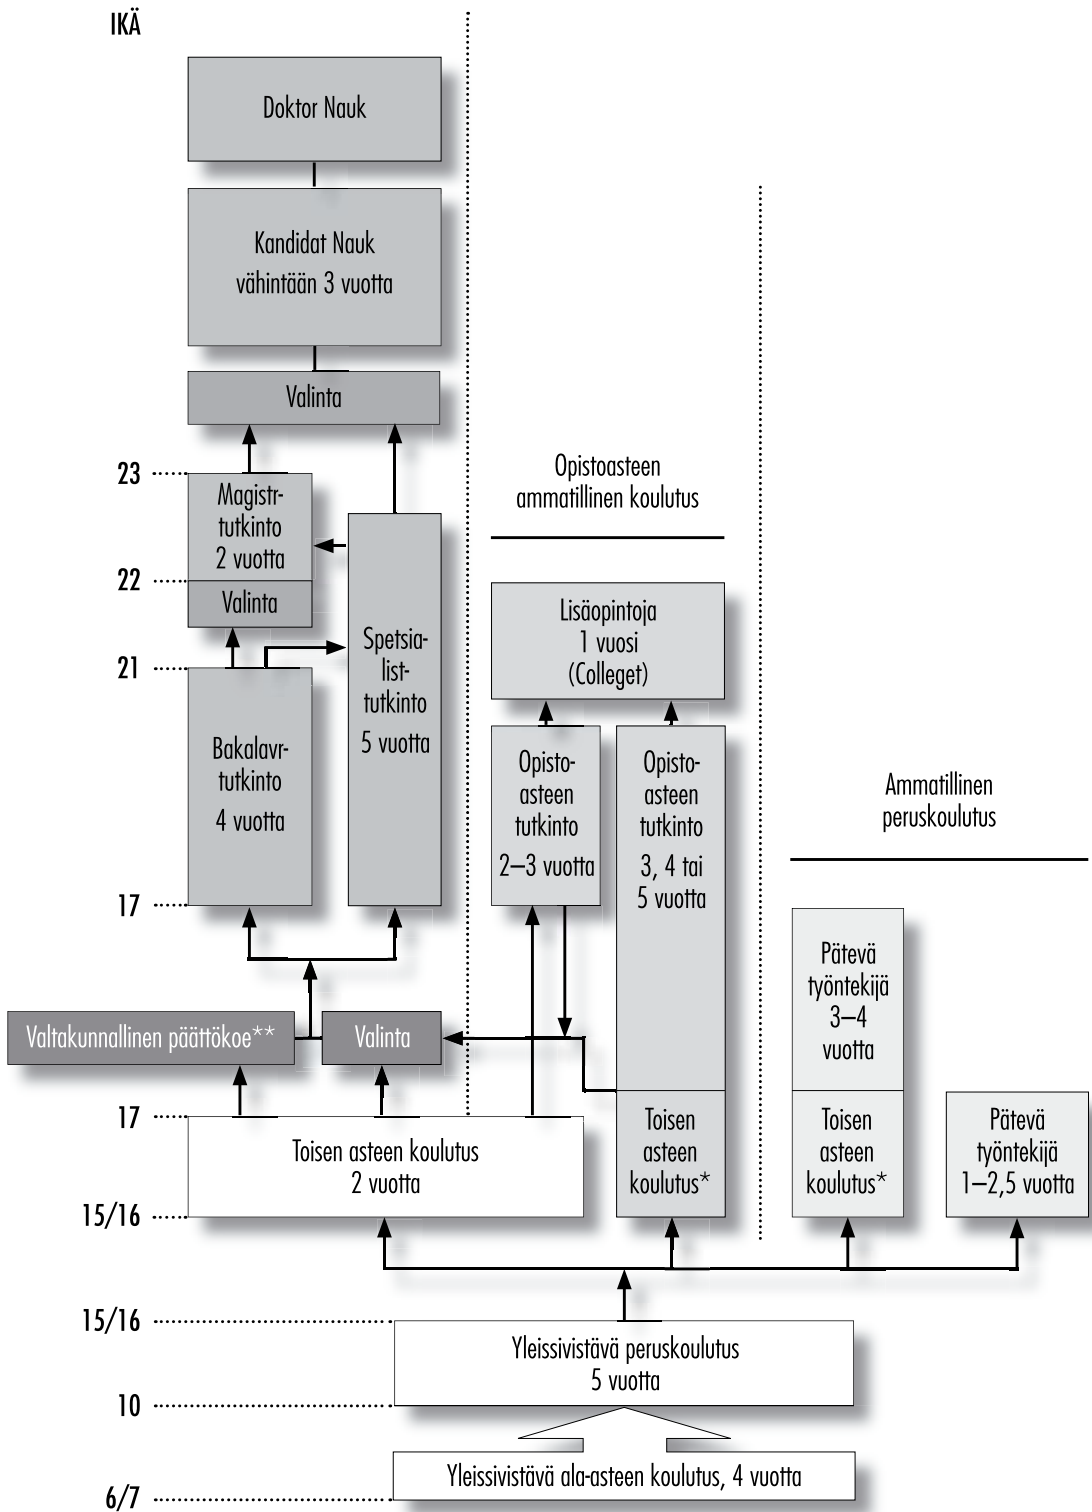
IKÄ

Doktor Nauk

Kandidat Nauk
vähintään 3 vuotta

Valinta

23

Magistrtutkinto
2 vuotta

22

Valinta

21

Spetsialisttutkinto
5 vuotta

Bakalavrtutkinto
4 vuotta

17

Opistoasteen ammatillinen koulutus

Lisäopintoja
1 vuosi
(Colleget)

Opistoasteen tutkinto
2–3 vuotta

Opistoasteen tutkinto
3, 4 tai 5 vuotta

Ammatillinen peruskoulutus

Pätevä työntekijä
3–4 vuotta

Valtakunnallinen päättökoe**

Valinta

17

Toisen asteen koulutus
2 vuotta

Toisen asteen koulutus*

Toisen asteen koulutus*

Pätevä työntekijä
1–2,5 vuotta

15/16

15/16

Yleissivistävä peruskoulutus
5 vuotta

10

Yleissivistävä ala-asteen koulutus, 4 vuotta

6/7